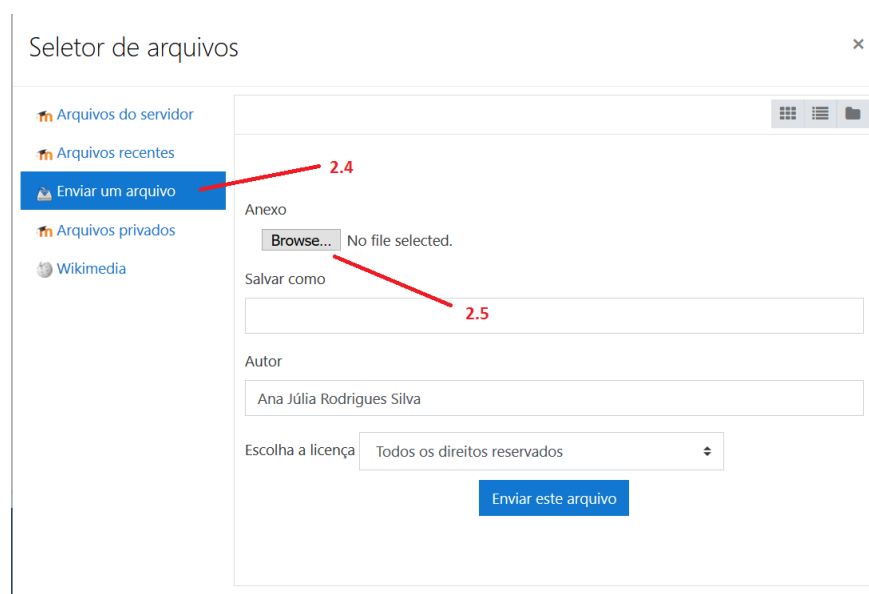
Seletor de arquivos

×

Arquivos do servidor

Arquivos recentes

Enviar um arquivo

Arquivos privados

Wikimedia

2.4

Anexo

Browse... No file selected.

Salvar como

2.5

Autor

Ana Júlia Rodrigues Silva

Escolha a licença Todos os direitos reservados

Enviar este arquivo